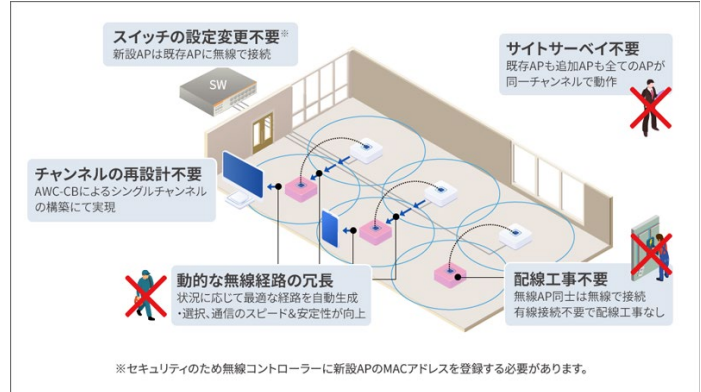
スイッチの設定変更不要※
新設APは既存APに無線で接続

SW

サイトサーベイ不要
既存APも追加APも全てのAPが同一チャンネルで動作

チャンネルの再設計不要
AWC-CBによるシングルチャンネルの構築にて実現

動的な無線経路の冗長
状況に応じて最適な経路を自動生成
・選択、通信のスピード&安定性が向上

配線工事不要
無線AP同士は無線で接続
有線接続不要で配線工事なし

※セキュリティのため無線コントローラーに新設APのMACアドレスを登録する必要があります。